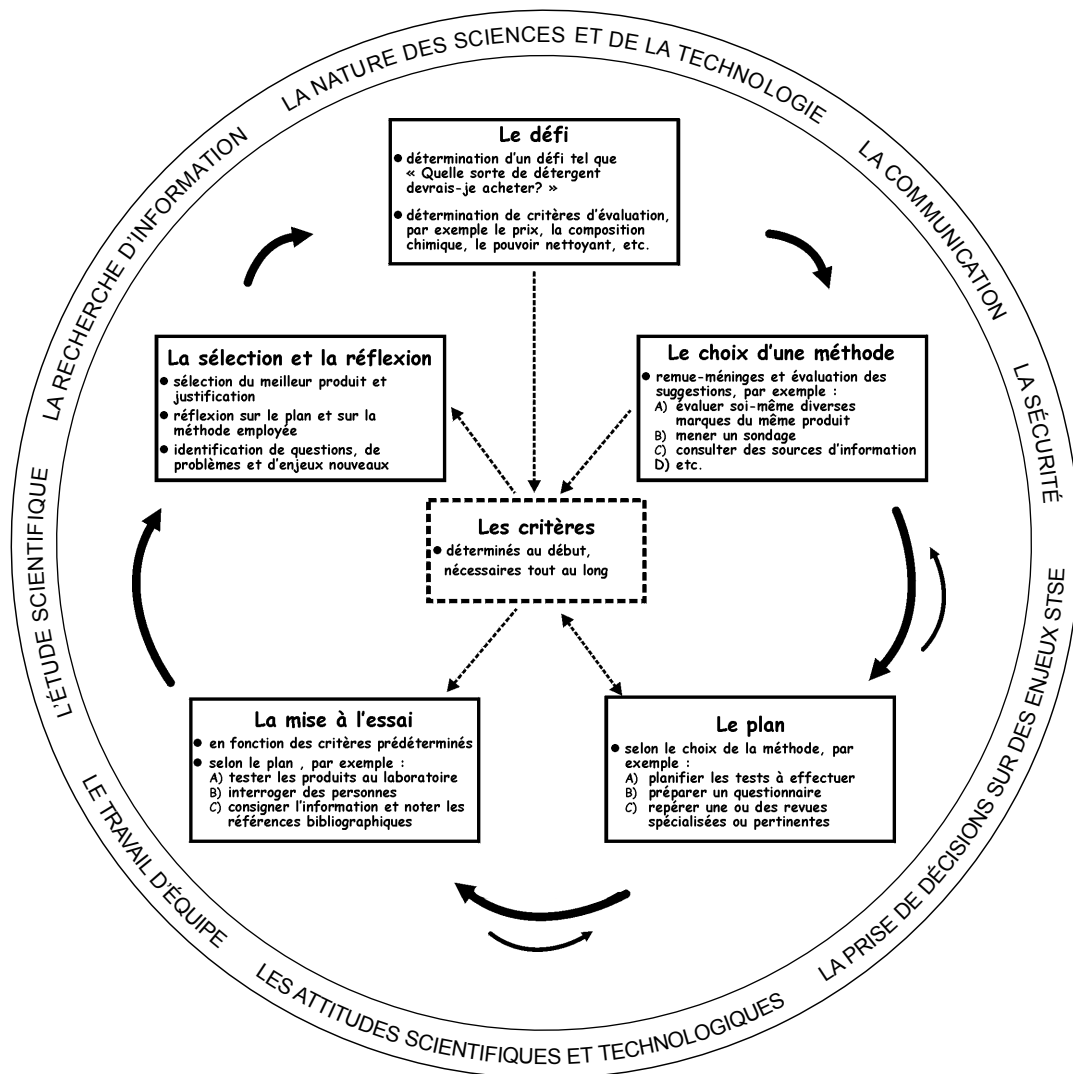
LA NATURE DES SCIENCES ET DE LA TECHNOLOGIE

LA COMMUNICATION

LA SÉCURITÉ

LA PRISE DE DÉCISIONS SUR DES ENJEUX STSE

LES ATTITUDES SCIENTIFIQUES ET TECHNOLOGIQUES

LE TRAVAIL D'ÉQUIPE

L'ÉTUDE SCIENTIFIQUE

LA RECHERCHE D'INFORMATION

Le défi
● détermination d'un défi tel que « Quelle sorte de détergent devrais-je acheter? »
● détermination de critères d'évaluation, par exemple le prix, la composition chimique, le pouvoir nettoyant, etc.

Le choix d'une méthode
● remue-méninges et évaluation des suggestions, par exemple :
A) évaluer soi-même diverses marques du même produit
B) mener un sondage
C) consulter des sources d'information
D) etc.

La sélection et la réflexion
● sélection du meilleur produit et justification
● réflexion sur le plan et sur la méthode employée
● identification de questions, de problèmes et d'enjeux nouveaux

Les critères
● déterminés au début, nécessaires tout au long

La mise à l'essai
● en fonction des critères prédéterminés
● selon le plan , par exemple :
A) tester les produits au laboratoire
B) interroger des personnes
C) consigner l'information et noter les références bibliographiques

Le plan
● selon le choix de la méthode, par exemple :
A) planifier les tests à effectuer
B) préparer un questionnaire
C) repérer une ou des revues spécialisées ou pertinentes